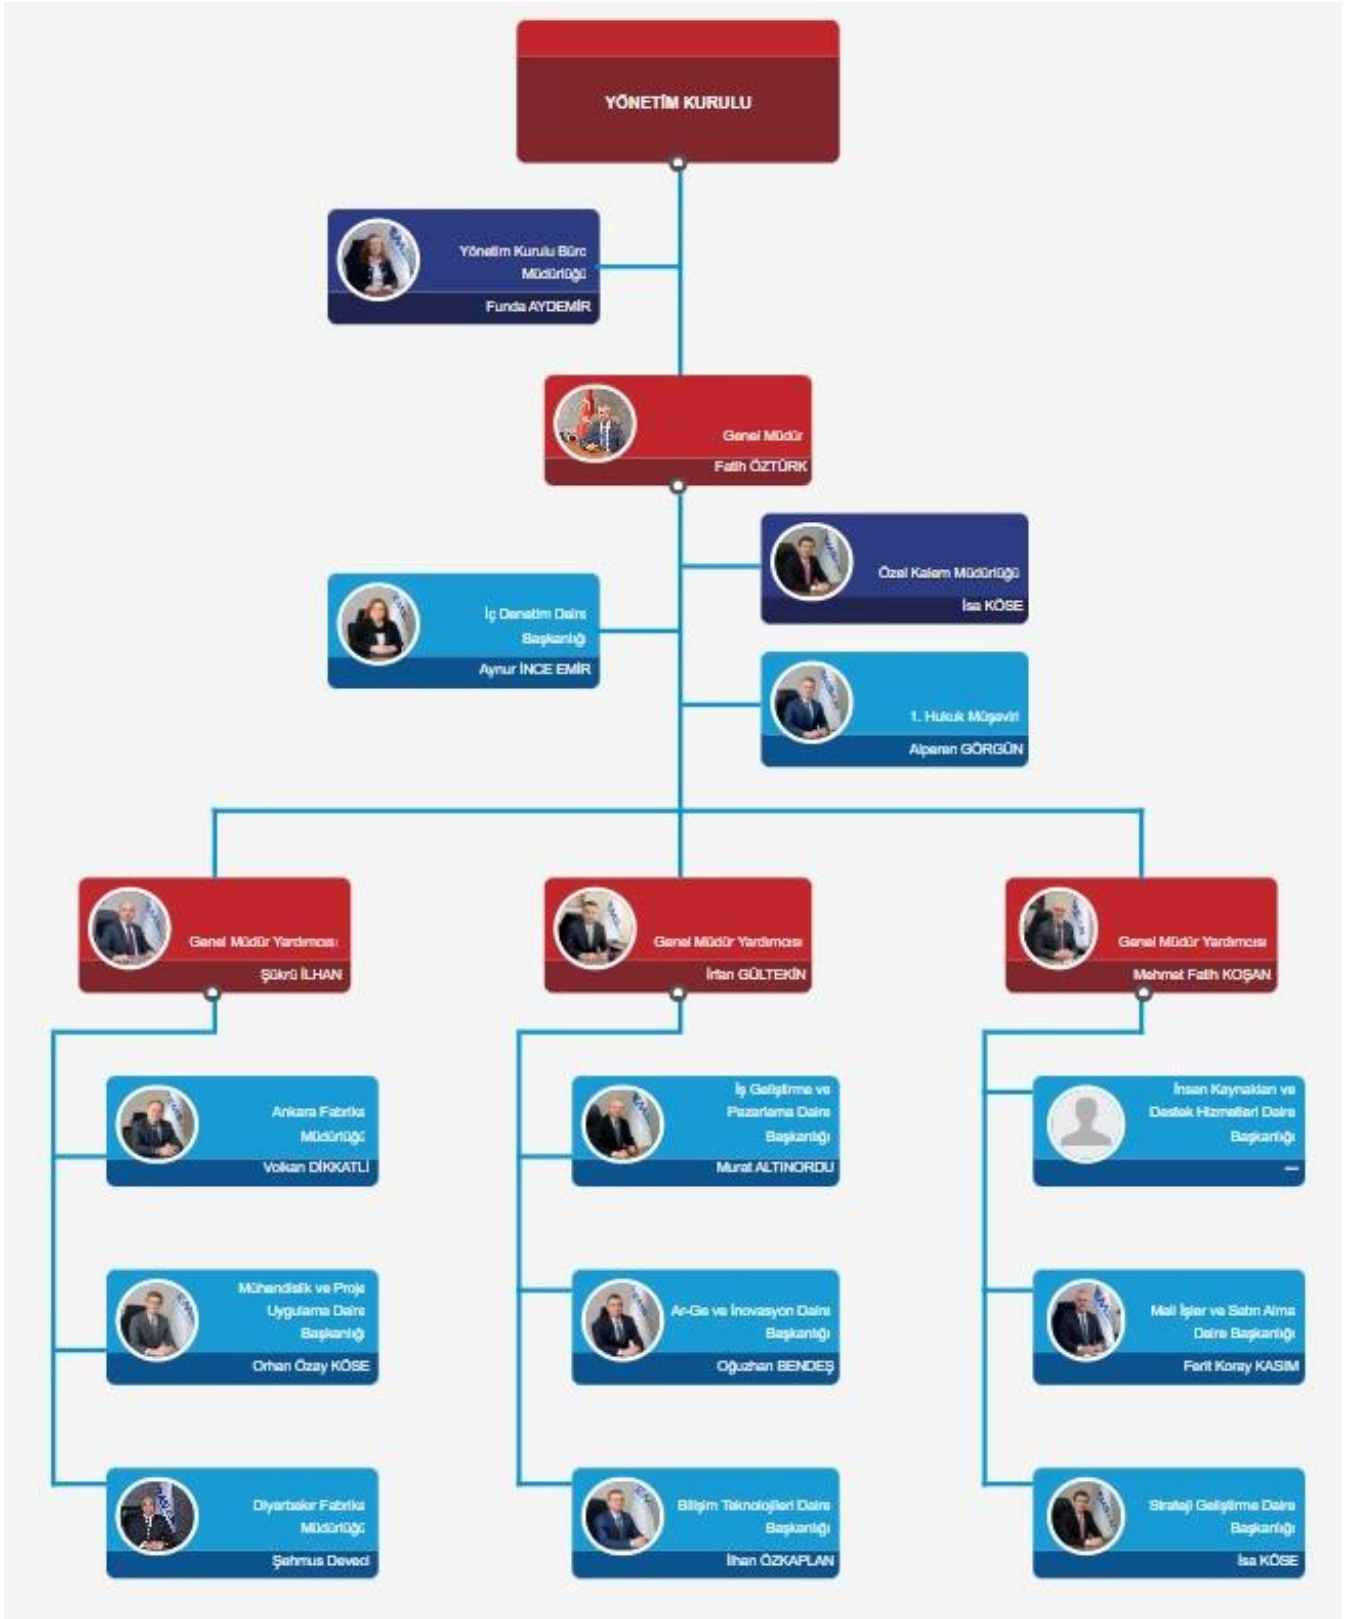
YÖNETİM KURULU

Yönetim Kurulu Büro Müdürlüğü
Funda AYDEMİR

Genel Müdür
Fatih ÖZTÜRK

Özel Kalem Müdürlüğü
İsa KÖSE

İç Denetim Daire Başkanlığı
Aynur İNCE EMİR

1. Hukuk Müşaviri
Alperen GÖRGÜN

Genel Müdür Yardımcısı
Şükrü İLHAN

Genel Müdür Yardımcısı
İrfan GÜLTEKİN

Genel Müdür Yardımcısı
Mehmet Fatih KOŞAN

Ankara Fabrika Müdürlüğü
Volkan DİKKATLİ

Mühendislik ve Proje Uygulama Daire Başkanlığı
Orhan Özay KÖSE

Diyarbakır Fabrika Müdürlüğü
Şehmus Deveci

İş Geliştirme ve Pazarlama Daire Başkanlığı
Murat ALTINORDU

Ar-Ge ve İnovasyon Daire Başkanlığı
Oğuzhan BENDEŞ

Bilişim Teknolojileri Daire Başkanlığı
İlhan ÖZKAPLAN

İnsan Kaynakları ve Destek Hizmetleri Daire Başkanlığı
—

Mali İşler ve Satın Alma Daire Başkanlığı
Ferit Koray KASIM

Strateji Geliştirme Daire Başkanlığı
İsa KÖSE